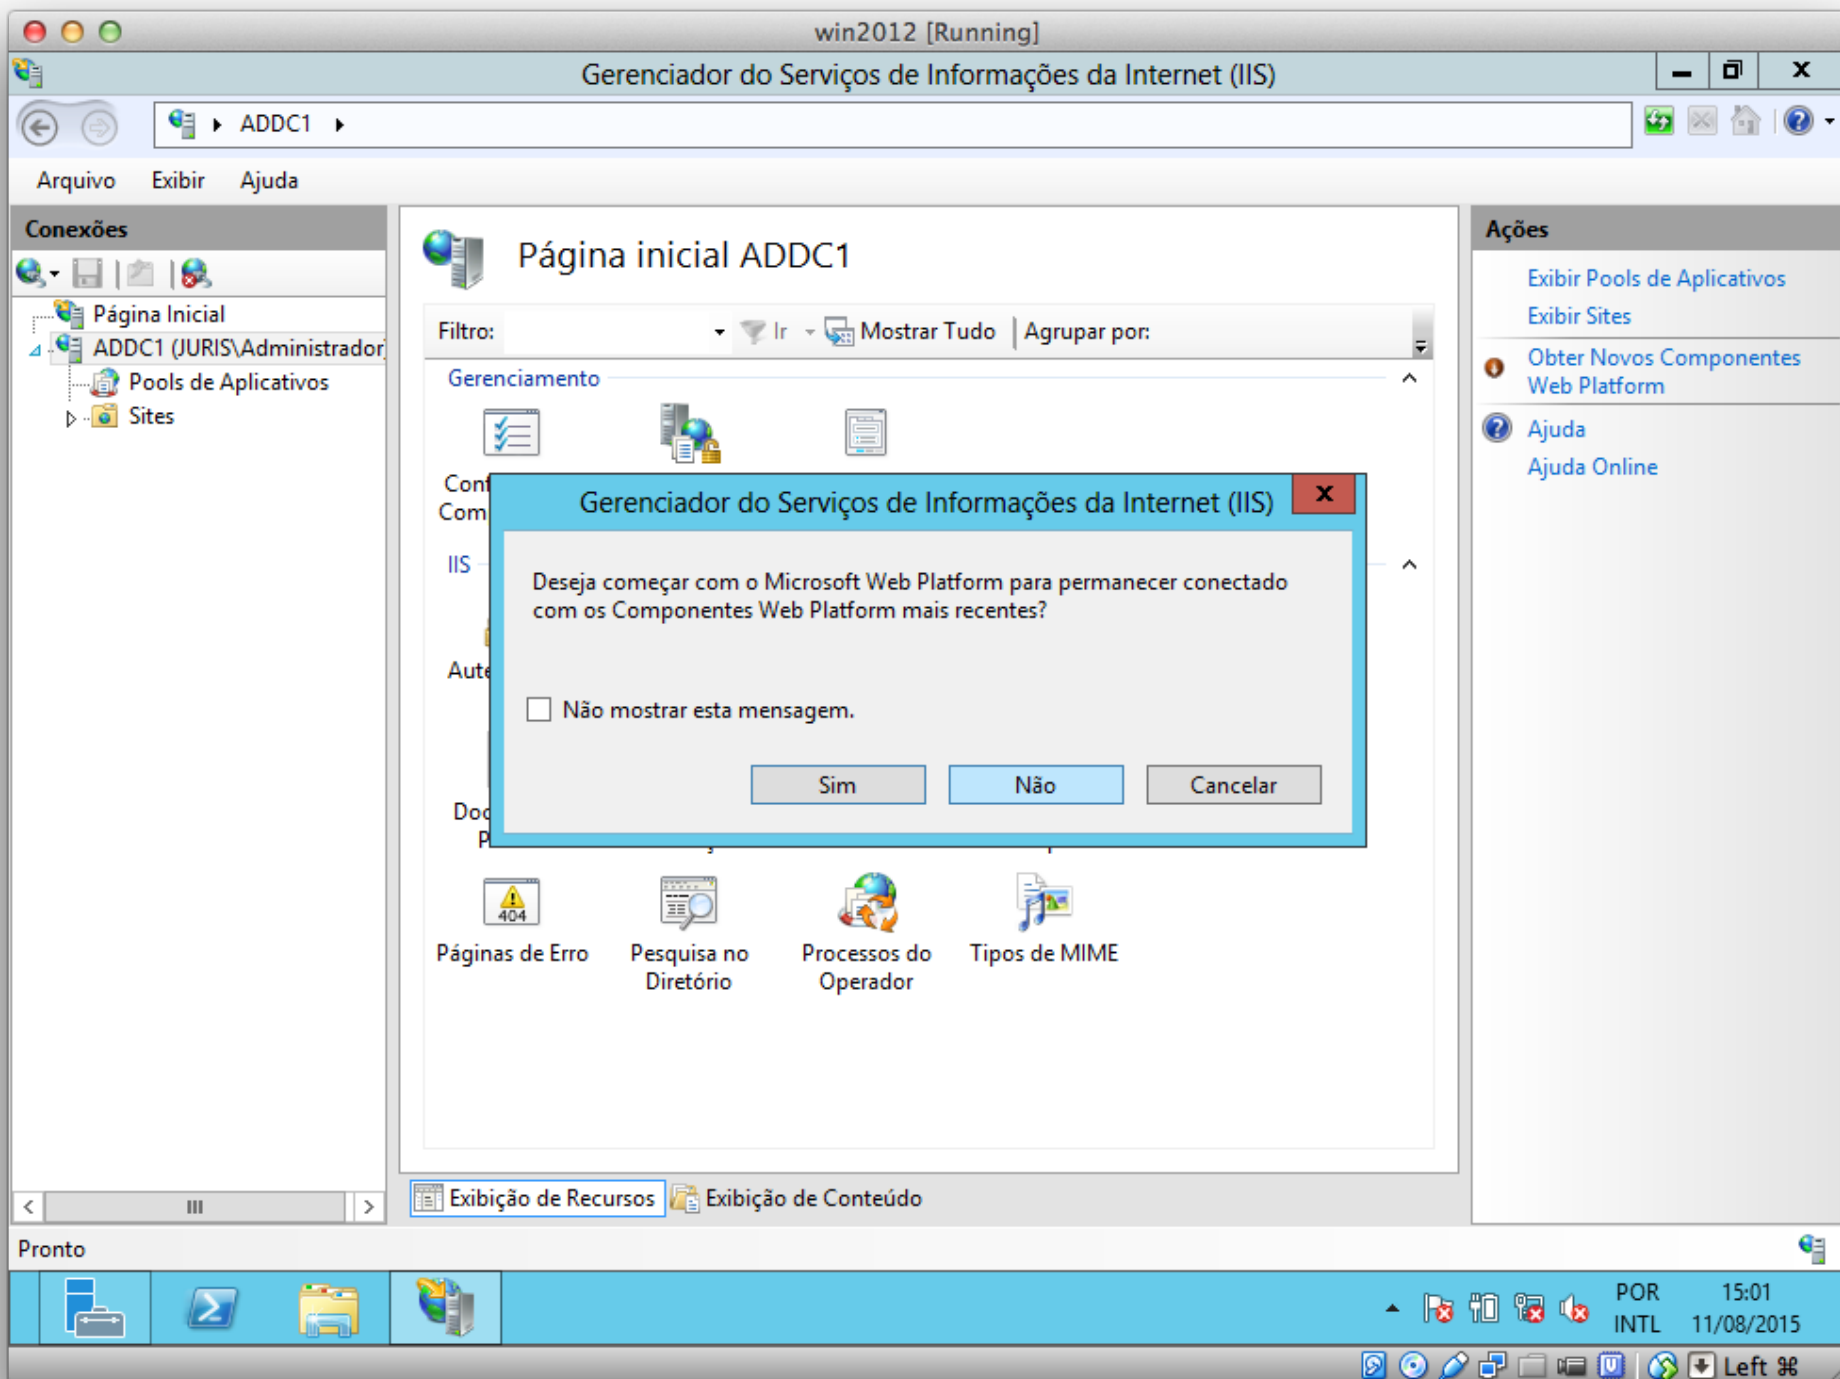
win2012 [Running]

Gerenciador do Serviços de Informações da Internet (IIS)

ADDC1

Arquivo Exibir Ajuda

Conexões

Página Inicial
ADDC1 (JURIS\Administrador
Pools de Aplicativos
Sites

Página inicial ADDC1

Filtro: Ir Mostrar Tudo Agrupar por:

Gerenciamento

Conf
Com

IIS

Aut

Doc
P

Páginas de Erro
Pesquisa no Diretório
Processos do Operador
Tipos de MIME

Gerenciador do Serviços de Informações da Internet (IIS)

Deseja começar com o Microsoft Web Platform para permanecer conectado com os Componentes Web Platform mais recentes?

Não mostrar esta mensagem.

Sim Não Cancelar

Exibição de Recursos Exibição de Conteúdo

Ações

Exibir Pools de Aplicativos
Exibir Sites
Obter Novos Componentes Web Platform
Ajuda
Ajuda Online

Pronto

POR INTL 15:01 11/08/2015

Left ⌘